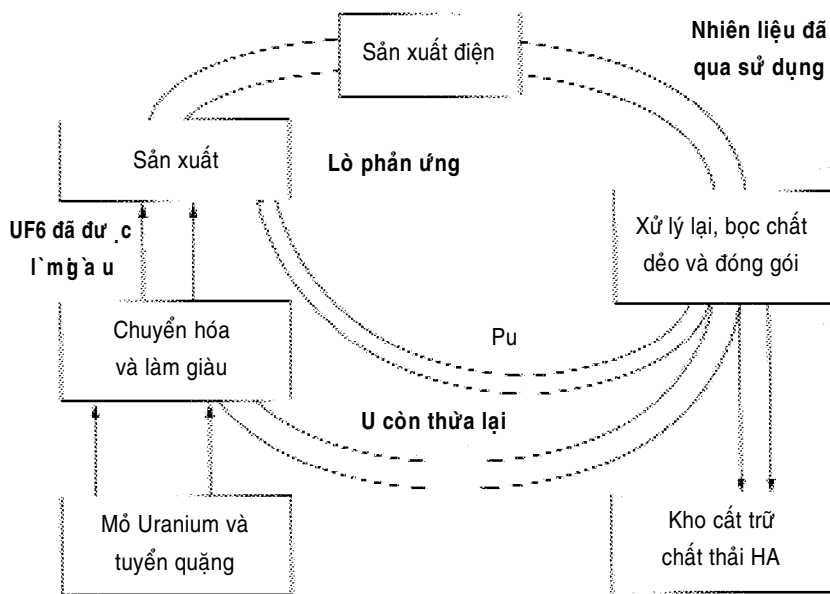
Sản xuất điện

Nhiên liệu đã qua sử dụng

Sản xuất

Lò phản ứng

UF6 đã đư ̣c l`mg̀ ̣a u

Xử lý lại, bọc chất dẻo và đóng gói

Chuyển hóa và làm giàu

Pu

U còn thừa lại

Mỏ Uranium và tuyển quặng

Kho cất trữ chất thải HA